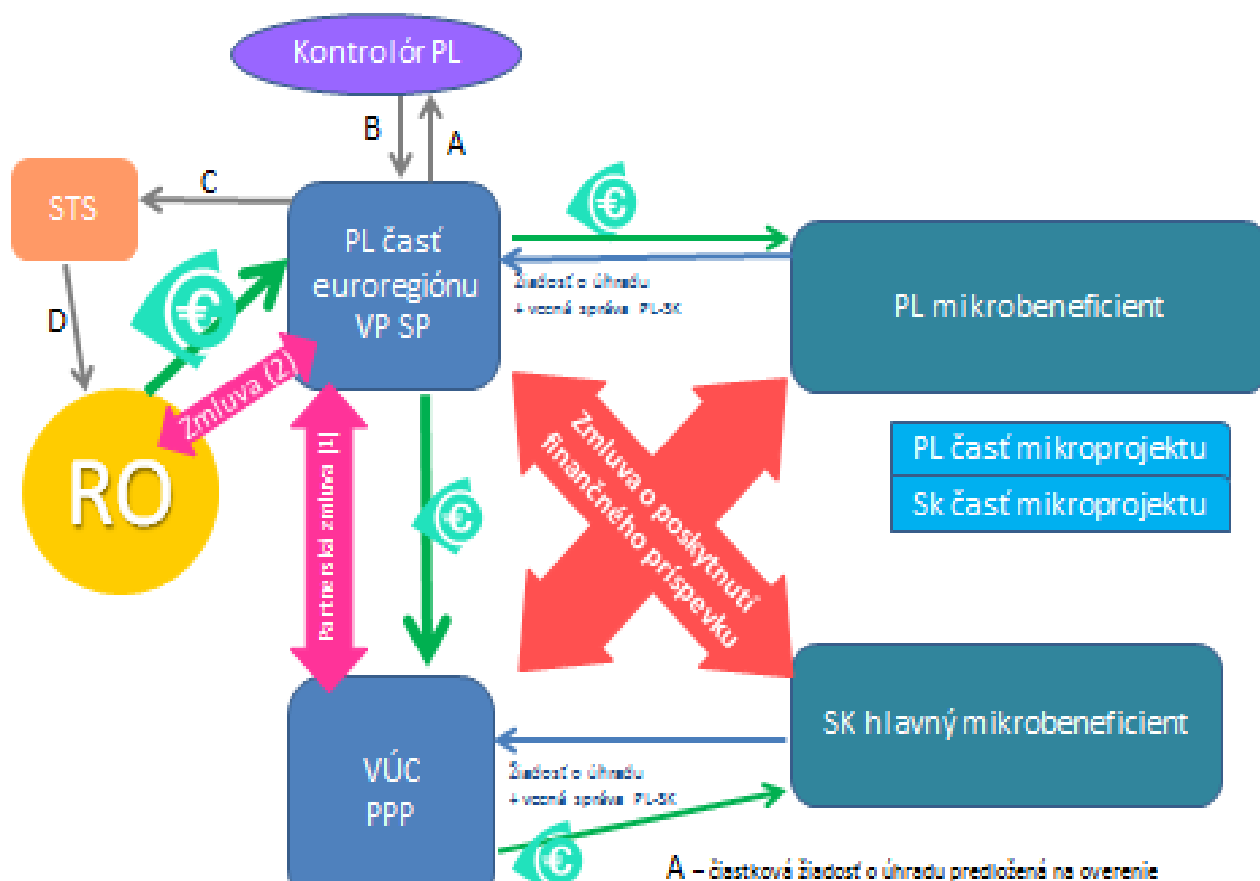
Kontrolór PL

B

A

STS

C

PL časť euroregiónu VP SP

€

Žiadosť o úhradu + vecná správa PL-SK

PL mikrobeneficient

D

€

Zmluva (2)

RO

Partnerská zmluva (1)

€

Zmluva o poskytnutí finančného príspevku

PL časť mikroprojektu

Sk časť mikroprojektu

SK hlavný mikrobeneficient

VÚC PPP

Žiadosť o úhradu + vecná správa PL-SK

€

A – čiastková žiadosť o úhradu predložené na overenie